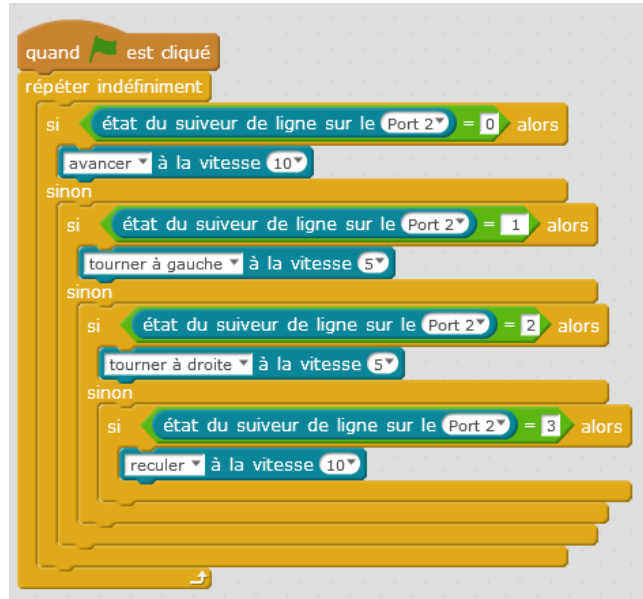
quand est cliqué
répéter indéfiniment
si état du suiveur de ligne sur le Port 2 = 0 alors
avancer à la vitesse 10
sinon
si état du suiveur de ligne sur le Port 2 = 1 alors
tourner à gauche à la vitesse 5
sinon
si état du suiveur de ligne sur le Port 2 = 2 alors
tourner à droite à la vitesse 5
sinon
si état du suiveur de ligne sur le Port 2 = 3 alors
reculer à la vitesse 10